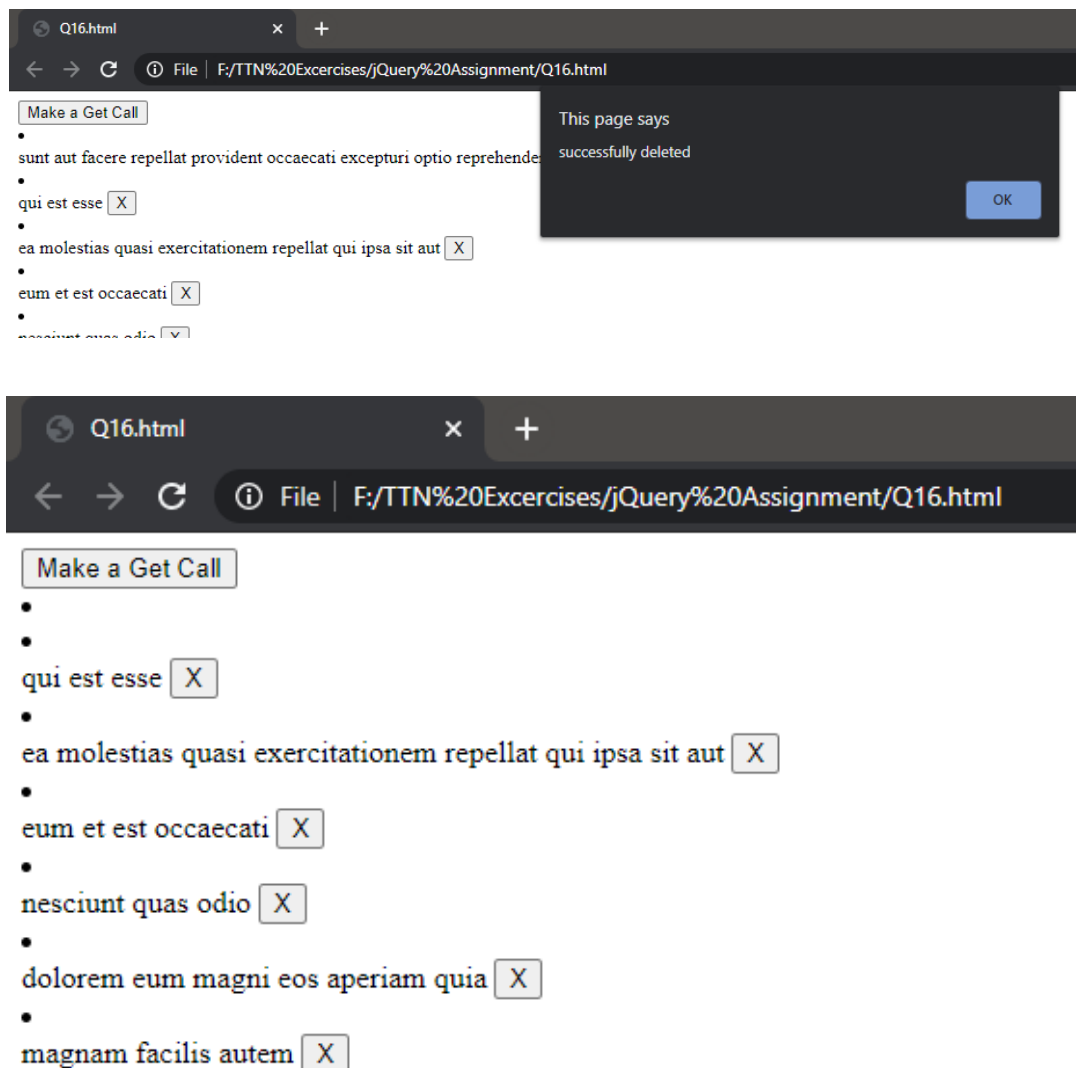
Q16.html ×
+
File | F:/TTN%20Excercises/jQuery%20Assignment/Q16.html

Make a Get Call
•
sunt aut facere repellat provident occaecati excepturi optio reprehender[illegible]
•
qui est esse X
•
ea molestias quasi exercitationem repellat qui ipsa sit aut X
•
eum et est occaecati X
•
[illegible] X

This page says
successfully deleted
OK

Q16.html ×
+
File | F:/TTN%20Excercises/jQuery%20Assignment/Q16.html

Make a Get Call
•
•
qui est esse X
•
ea molestias quasi exercitationem repellat qui ipsa sit aut X
•
eum et est occaecati X
•
nesciunt quas odio X
•
dolorem eum magni eos aperiam quia X
•
magnam facilis autem X